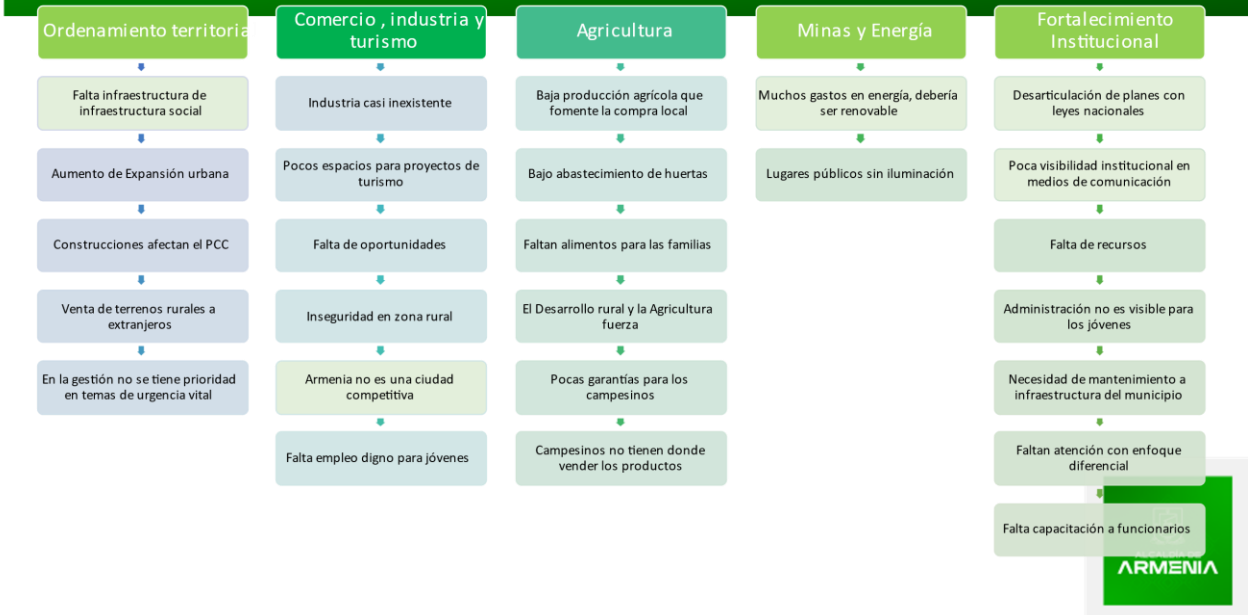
Ordenamiento territoria

Falta infraestructura de infraestructura social

Aumento de Expansión urbana

Construcciones afectan el PCC

Venta de terrenos rurales a extranjeros

En la gestión no se tiene prioridad en temas de urgencia vital

Comercio , industria y turismo

Industria casi inexistente

Pocos espacios para proyectos de turismo

Falta de oportunidades

Inseguridad en zona rural

Armenia no es una ciudad competitiva

Falta empleo digno para jóvenes

Agricultura

Baja producción agrícola que fomente la compra local

Bajo abastecimiento de huertas

Faltan alimentos para las familias

El Desarrollo rural y la Agricultura fuerza

Pocas garantías para los campesinos

Campesinos no tienen donde vender los productos

Minas y Energía

Muchos gastos en energía, debería ser renovable

Lugares públicos sin iluminación

Fortalecimiento Institucional

Desarticulación de planes con leyes nacionales

Poca visibilidad institucional en medios de comunicación

Falta de recursos

Administración no es visible para los jóvenes

Necesidad de mantenimiento a infraestructura del municipio

Faltan atención con enfoque diferencial

Falta capacitación a funcionarios

ARMENIA